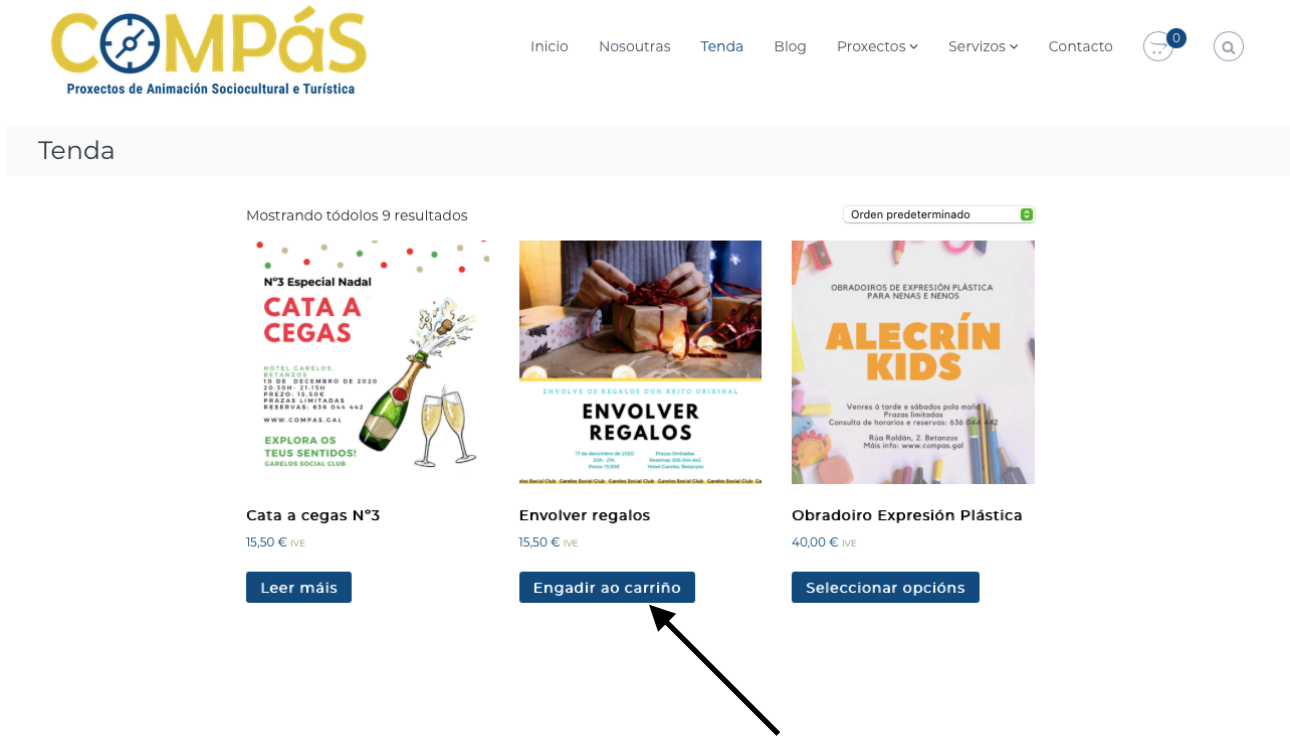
COMPáS
Proxectos de Animación Sociocultural e Turística

Inicio Nosoutras Tenda Blog Proxectos Servizos Contacto 0

Tenda

Mostrando tódolos 9 resultados

Orden predeterminado

Nº3 Especial Nadal
CATA A CEGAS
HOTEL CARELOS, BETANZOS
10 DE DECEMBRO DE 2020
20:30H - 21:15H
PREZO: 15,50€
PRAZAS LIMITADAS
RESERVAS: 636 044 442
WWW.COMPAS.GAL
EXPLORA OS TEUS SENTIDOS!
CARELOS SOCIAL CLUB

ENVOLVE OS REGALOS DUN XEITO ORIXINAL
ENVOLVER REGALOS
17 de decembro de 2020 20h - 21h Prezo: 15,50€
Prazas limitadas Reservas: 636 044 442 Hotel Carelos, Betanzos
Carelos Social Club Carelos Social Club Carelos Social Club Carelos Social Club Carelos Social Club

OBRADOIROS DE EXPRESIÓN PLÁSTICA PARA NENAS E NENOS
ALECRÍN KIDS
Venres á tarde e sábados pola mañá
Prazas limitadas
Consulta de horarios e reservas: 636 044 442
Rúa Roldán, 2. Betanzos
Máis info: www.compas.gal

Cata a cegas Nº3
15,50 € IVE
Leer máis

Envolver regalos
15,50 € IVE
Engadir ao carriño

Obradoiro Expresión Plástica
40,00 € IVE
Seleccionar opcións